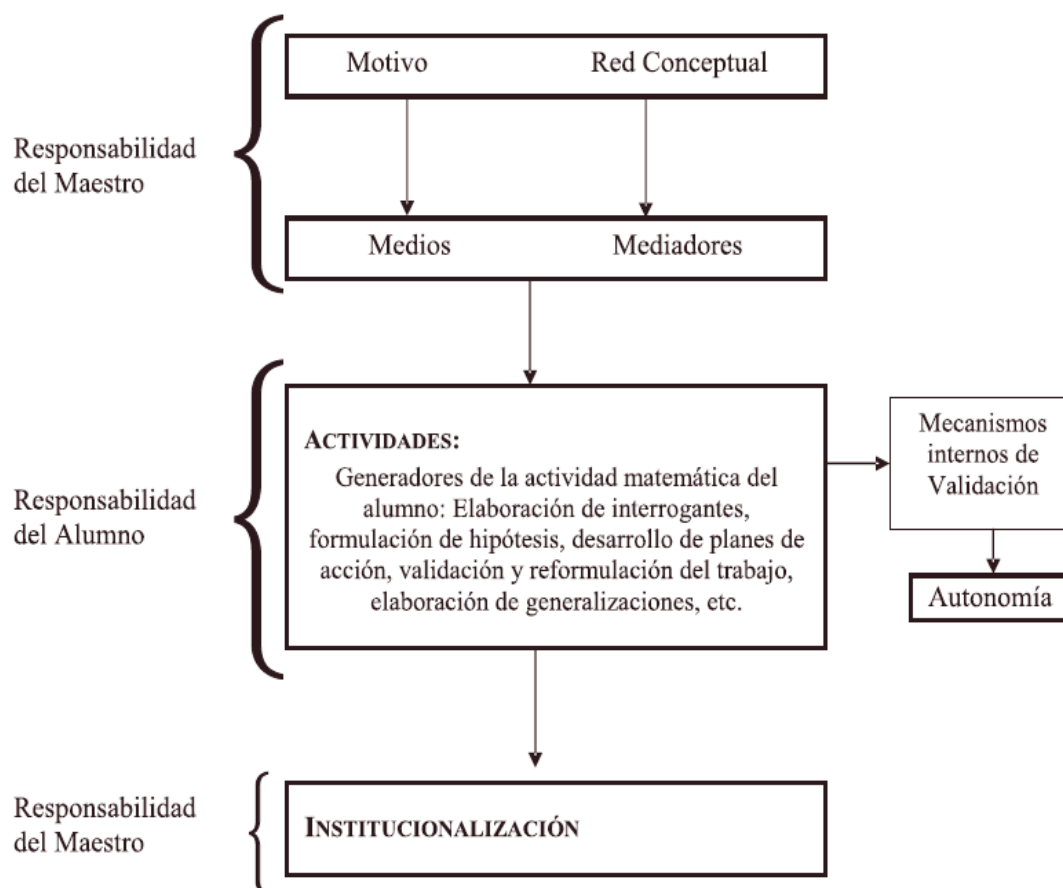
Responsabilidad del Maestro

Motivo

Red Conceptual

Medios

Mediadores

Responsabilidad del Alumno

ACTIVIDADES:

Generadores de la actividad matemática del alumno: Elaboración de interrogantes, formulación de hipótesis, desarrollo de planes de acción, validación y reformulación del trabajo, elaboración de generalizaciones, etc.

Mecanismos internos de Validación

Autonomía

Responsabilidad del Maestro

INSTITUCIONALIZACIÓN